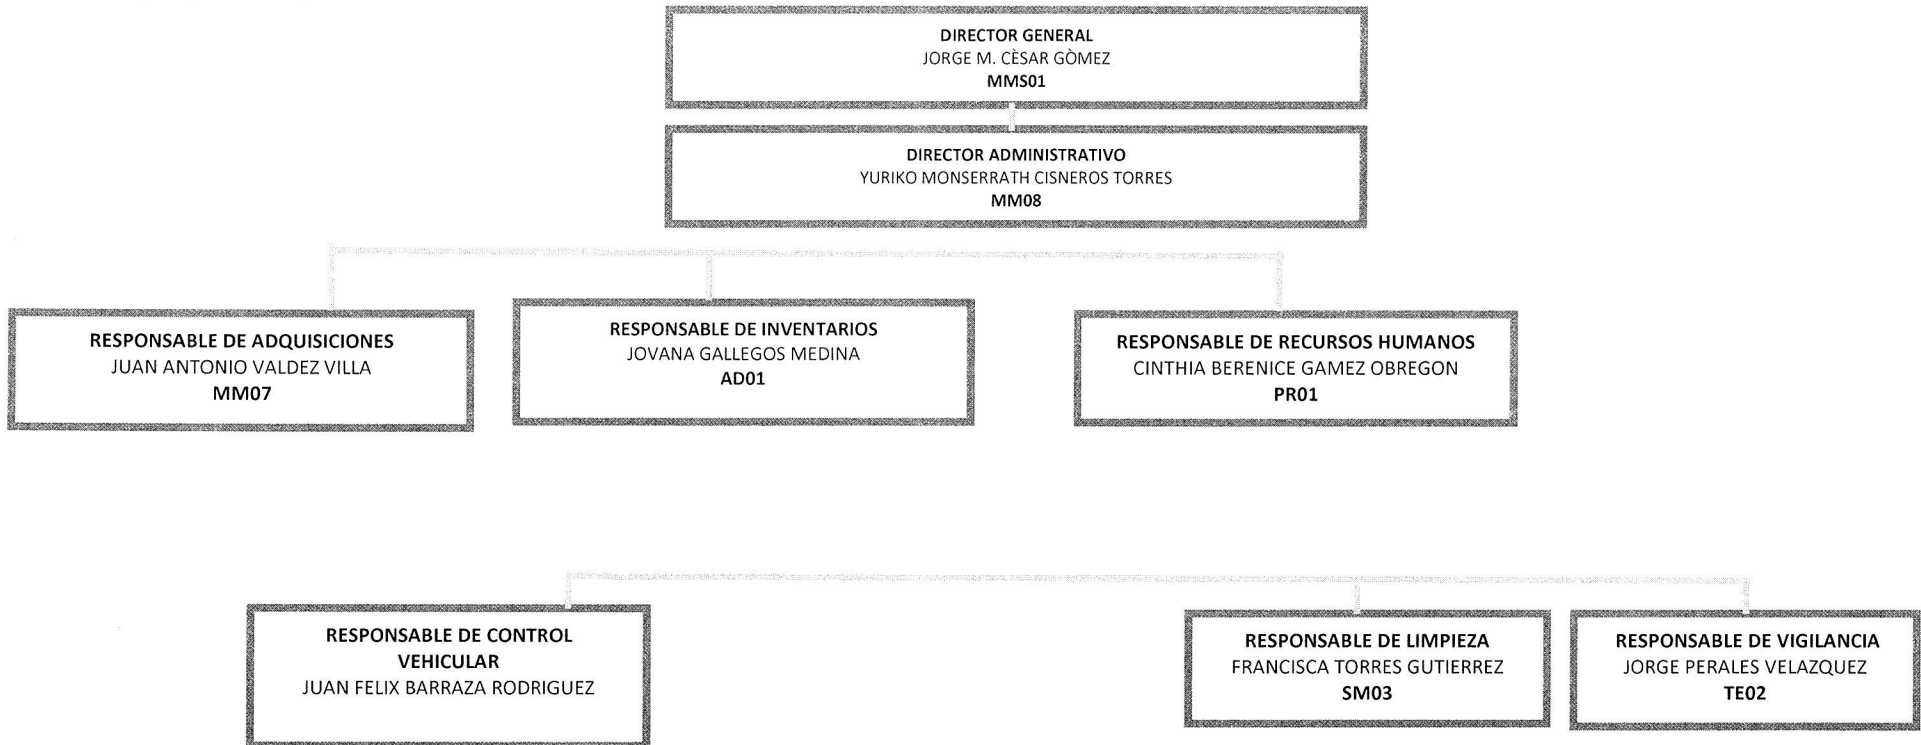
DIRECTOR GENERAL
JORGE M. CÈSAR GÒMEZ
MMS01

DIRECTOR ADMINISTRATIVO
YURIKO MONSERRATH CISNEROS TORRES
MM08

RESPONSABLE DE ADQUISICIONES
JUAN ANTONIO VALDEZ VILLA
MM07

RESPONSABLE DE INVENTARIOS
JOVANA GALLEGOS MEDINA
AD01

RESPONSABLE DE RECURSOS HUMANOS
CINTHIA BERENICE GAMEZ OBREGON
PR01

RESPONSABLE DE CONTROL VEHICULAR
JUAN FELIX BARRAZA RODRIGUEZ

RESPONSABLE DE LIMPIEZA
FRANCISCA TORRES GUTIERREZ
SM03

RESPONSABLE DE VIGILANCIA
JORGE PERALES VELAZQUEZ
TE02